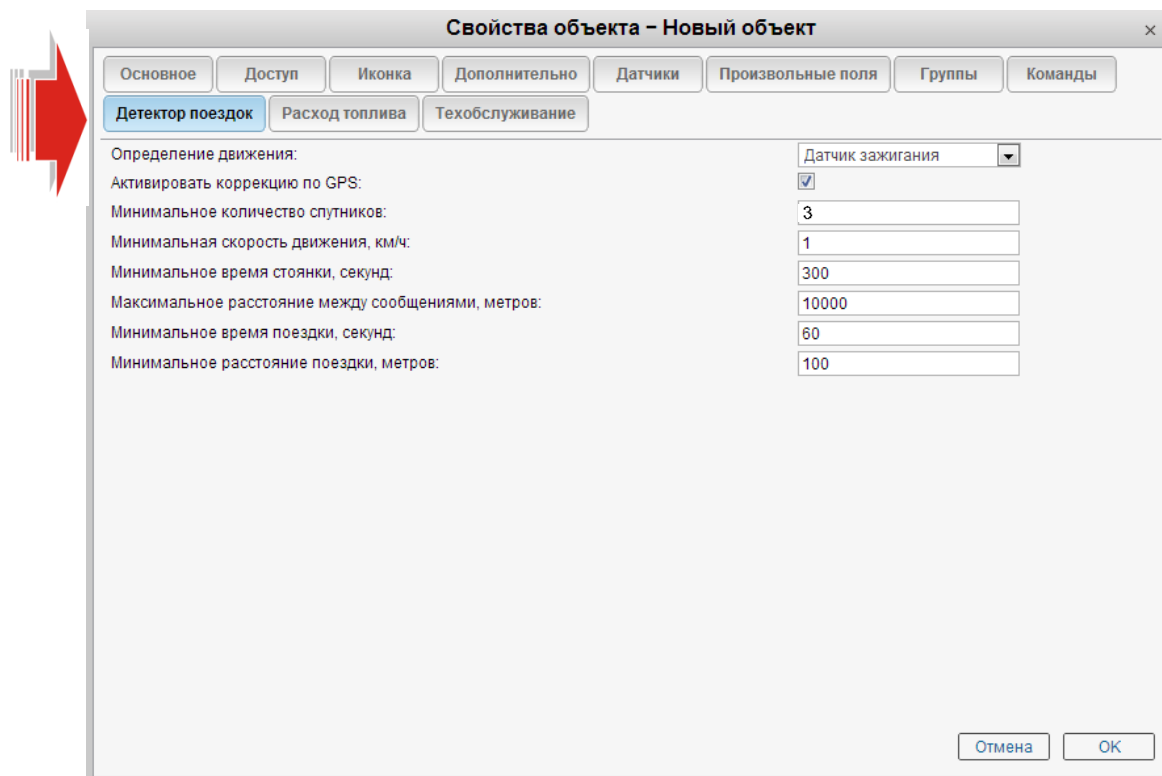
Свойства объекта – Новый объект ×

Основное Доступ Иконка Дополнительно Датчики Произвольные поля Группы Команды
Детектор поездок Расход топлива Техобслуживание

Определение движения: Датчик зажигания
Активировать коррекцию по GPS:
Минимальное количество спутников: 3
Минимальная скорость движения, км/ч: 1
Минимальное время стоянки, секунд: 300
Максимальное расстояние между сообщениями, метров: 10000
Минимальное время поездки, секунд: 60
Минимальное расстояние поездки, метров: 100

Отмена OK